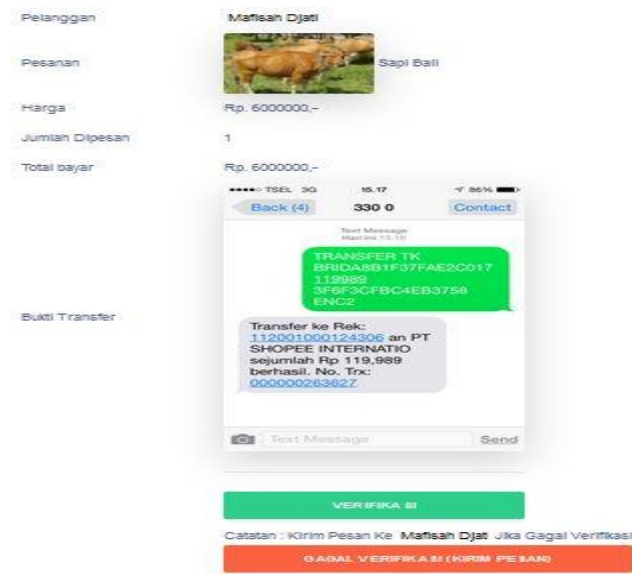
Pelanggan Mafisah Djati

Pesanan Sapi Bali

Harga Rp. 6000000,-

Jumlah Dipesan 1

Total bayar Rp. 6000000,-

••••○ TSEL 3G 15.17 86%

Back (4) 330 0 Contact

Text Message
Hari ini 15.16

TRANSFER TK BRIDA8B1F37FAE2C017 119989 3F6F3CFBC4EB3758 ENC2

Bukti Transfer

Transfer ke Rek: 112001000124306 an PT SHOPEE INTERNATIO sejumlah Rp 119,989 berhasil. No. Trx: 000000263627

Text Message Send

VERIFIKASI

Catatan : Kirim Pesan Ke Mafisah Djati Jika Gagal Verifikasi

GAGAL VERIFIKASI (KIRIM PESAN)